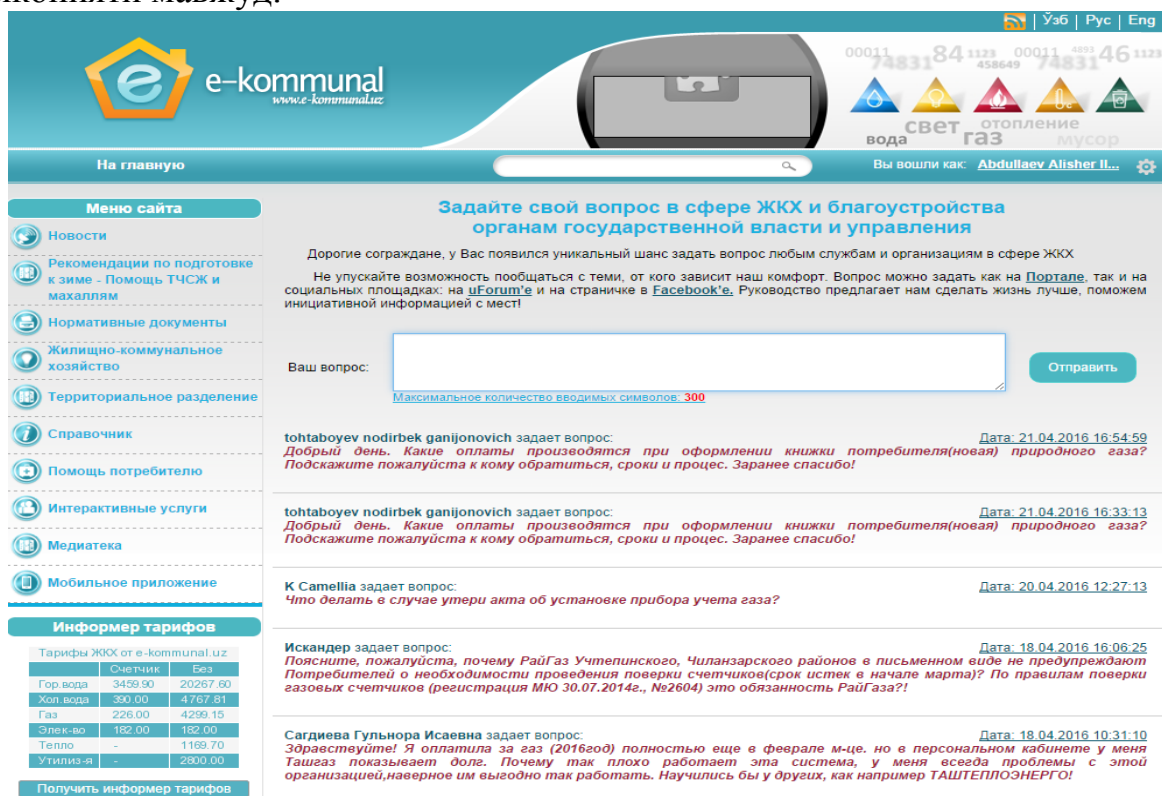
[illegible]

Ўзб | Рус | Eng

e-kommunal
www.e-kommunal.uz

00011 84 1123 00011 4893 46 1123
74831 458649 74831

вода свет газ отопление мусор

На главную

Вы вошли как: Abdullaev Alisher Il...

Меню сайта

Новости

Рекомендации по подготовке к зиме - Помощь ТЧСЖ и махаллям

Нормативные документы

Жилищно-коммунальное хозяйство

Территориальное разделение

Справочник

Помощь потребителю

Интерактивные услуги

Медиатека

Мобильное приложение

Информер тарифов

Тарифы ЖКХ от e-kommunal.uz

| | Счетчик | Без |
|---|---|---|
| Гор.вода | 3459.90 | 20267.60 |
| Хол.вода | 390.00 | 4767.81 |
| Газ | 226.00 | 4299.15 |
| Элек-во | 182.00 | 182.00 |
| Тепло | - | 1169.70 |
| Утилиз-я | - | 2800.00 |

Получить информер тарифов

Задайте свой вопрос в сфере ЖКХ и благоустройства органам государственной власти и управления

Дорогие сограждане, у Вас появился уникальный шанс задать вопрос любым службам и организациям в сфере ЖКХ

Не упускайте возможность пообщаться с теми, от кого зависит наш комфорт. Вопрос можно задать как на Портале, так и на социальных площадках: на uForum'e и на страничке в Facebook'e. Руководство предлагает нам сделать жизнь лучше, поможем инициативной информацией с мест!

Ваш вопрос:

Отправить

Максимальное количество вводимых символов: 300

tohtaboyev nodirbek ganijonovich задает вопрос:
Дата: 21.04.2016 16:54:59
Добрый день. Какие оплаты производятся при оформлении книжки потребителя(новая) природного газа? Подскажите пожалуйста к кому обратиться, сроки и процес. Заранее спасибо!

tohtaboyev nodirbek ganijonovich задает вопрос:
Дата: 21.04.2016 16:33:13
Добрый день. Какие оплаты производятся при оформлении книжки потребителя(новая) природного газа? Подскажите пожалуйста к кому обратиться, сроки и процес. Заранее спасибо!

K Camellia задает вопрос:
Дата: 20.04.2016 12:27:13
Что делать в случае утери акта об установке прибора учета газа?

Искандер задает вопрос:
Дата: 18.04.2016 16:06:25
Поясните, пожалуйста, почему РайГаз Учтепинского, Чиланзарского районов в письменном виде не предупреждают Потребителей о необходимости проведения поверки счетчиков(срок истек в начале марта)? По правилам поверки газовых счетчиков (регистрация МЮ 30.07.2014г., №2604) это обязанность РайГаза?!

Сагдиева Гульнора Исаевна задает вопрос:
Дата: 18.04.2016 10:31:10
Здравствуйте! Я оплатила за газ (2016год) полностью еще в феврале м-це. но в персональном кабинете у меня Ташгаз показывает долг. Почему так плохо работает эта система, у меня всегда проблемы с этой организацией,наверное им выгодно так работать. Научились бы у других, как например ТАШТЕПЛОЭНЕРГО!